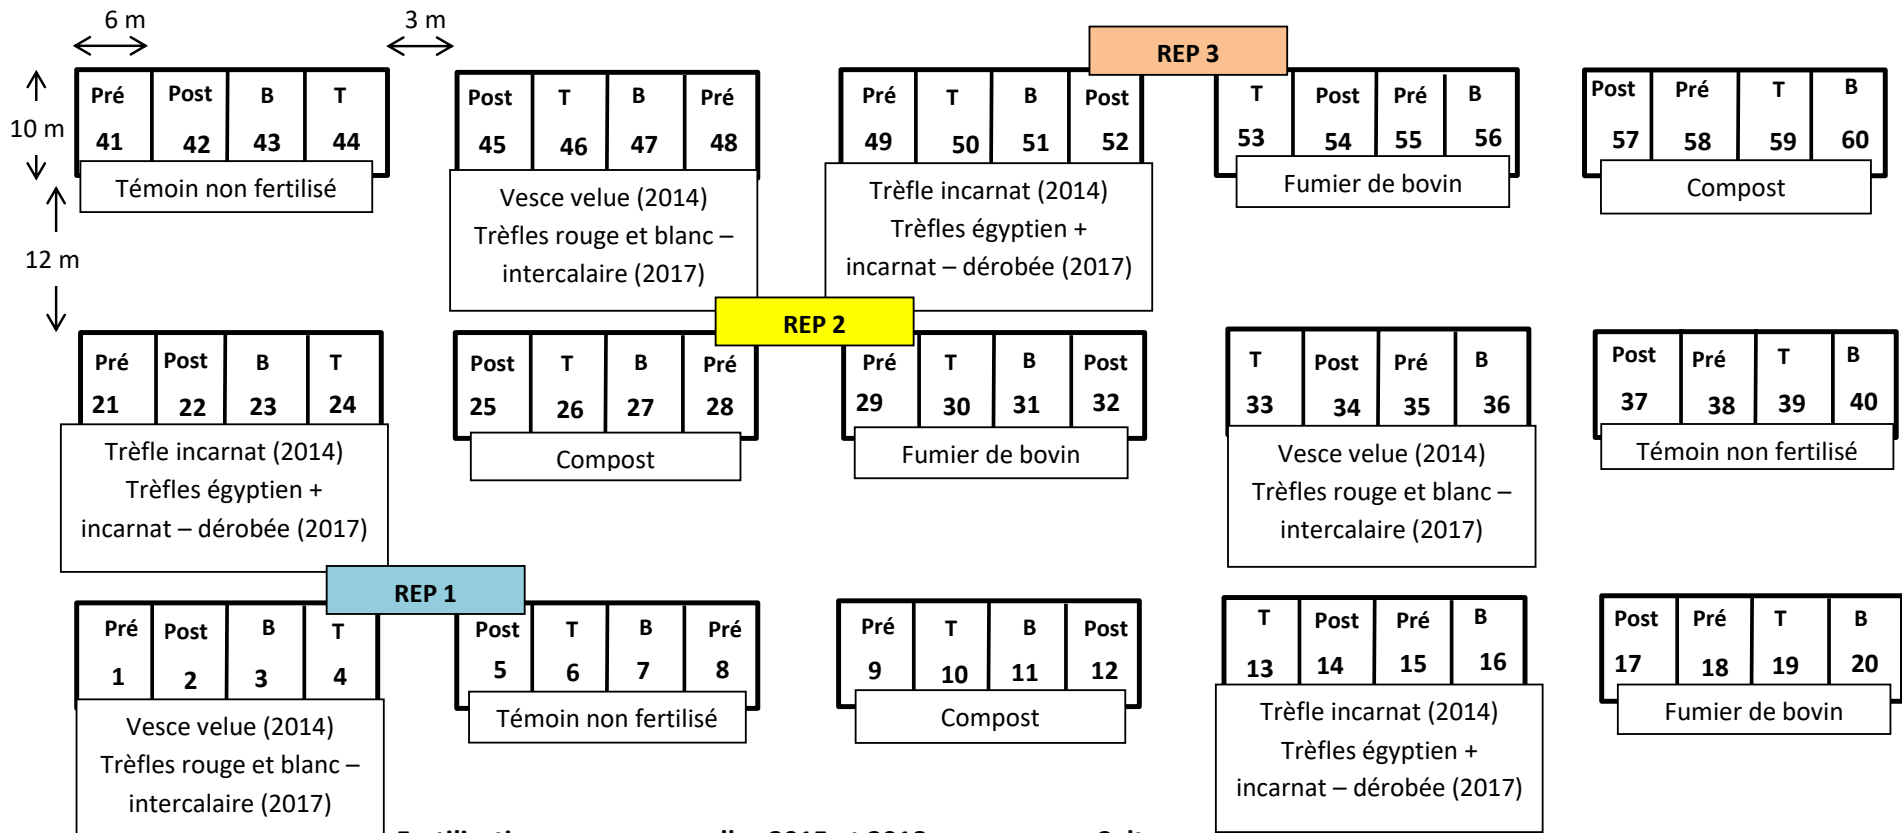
6 m
3 m
10 m
12 m

REP 3

| Pré | Post | B | T |
|---|---|---|---|
| 41 | 42 | 43 | 44 |

Témoin non fertilisé

| Post | T | B | Pré |
|---|---|---|---|
| 45 | 46 | 47 | 48 |

Vesce velue (2014)
Trèfles rouge et blanc – intercalaire (2017)

| Pré | T | B | Post |
|---|---|---|---|
| 49 | 50 | 51 | 52 |

Trèfle incarnat (2014)
Trèfles égyptien + incarnat – dérobée (2017)

| T | Post | Pré | B |
|---|---|---|---|
| 53 | 54 | 55 | 56 |

Fumier de bovin

| Post | Pré | T | B |
|---|---|---|---|
| 57 | 58 | 59 | 60 |

Compost

REP 2

| Pré | Post | B | T |
|---|---|---|---|
| 21 | 22 | 23 | 24 |

Trèfle incarnat (2014)
Trèfles égyptien + incarnat – dérobée (2017)

| Post | T | B | Pré |
|---|---|---|---|
| 25 | 26 | 27 | 28 |

Compost

| Pré | T | B | Post |
|---|---|---|---|
| 29 | 30 | 31 | 32 |

Fumier de bovin

| T | Post | Pré | B |
|---|---|---|---|
| 33 | 34 | 35 | 36 |

Vesce velue (2014)
Trèfles rouge et blanc – intercalaire (2017)

| Post | Pré | T | B |
|---|---|---|---|
| 37 | 38 | 39 | 40 |

Témoin non fertilisé

REP 1

| Pré | Post | B | T |
|---|---|---|---|
| 1 | 2 | 3 | 4 |

Vesce velue (2014)
Trèfles rouge et blanc – intercalaire (2017)

| Post | T | B | Pré |
|---|---|---|---|
| 5 | 6 | 7 | 8 |

Témoin non fertilisé

| Pré | T | B | Post |
|---|---|---|---|
| 9 | 10 | 11 | 12 |

Compost

| T | Post | Pré | B |
|---|---|---|---|
| 13 | 14 | 15 | 16 |

Trèfle incarnat (2014)
Trèfles égyptien + incarnat – dérobée (2017)

| Post | Pré | T | B |
|---|---|---|---|
| 17 | 18 | 19 | 20 |

Fumier de bovin

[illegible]